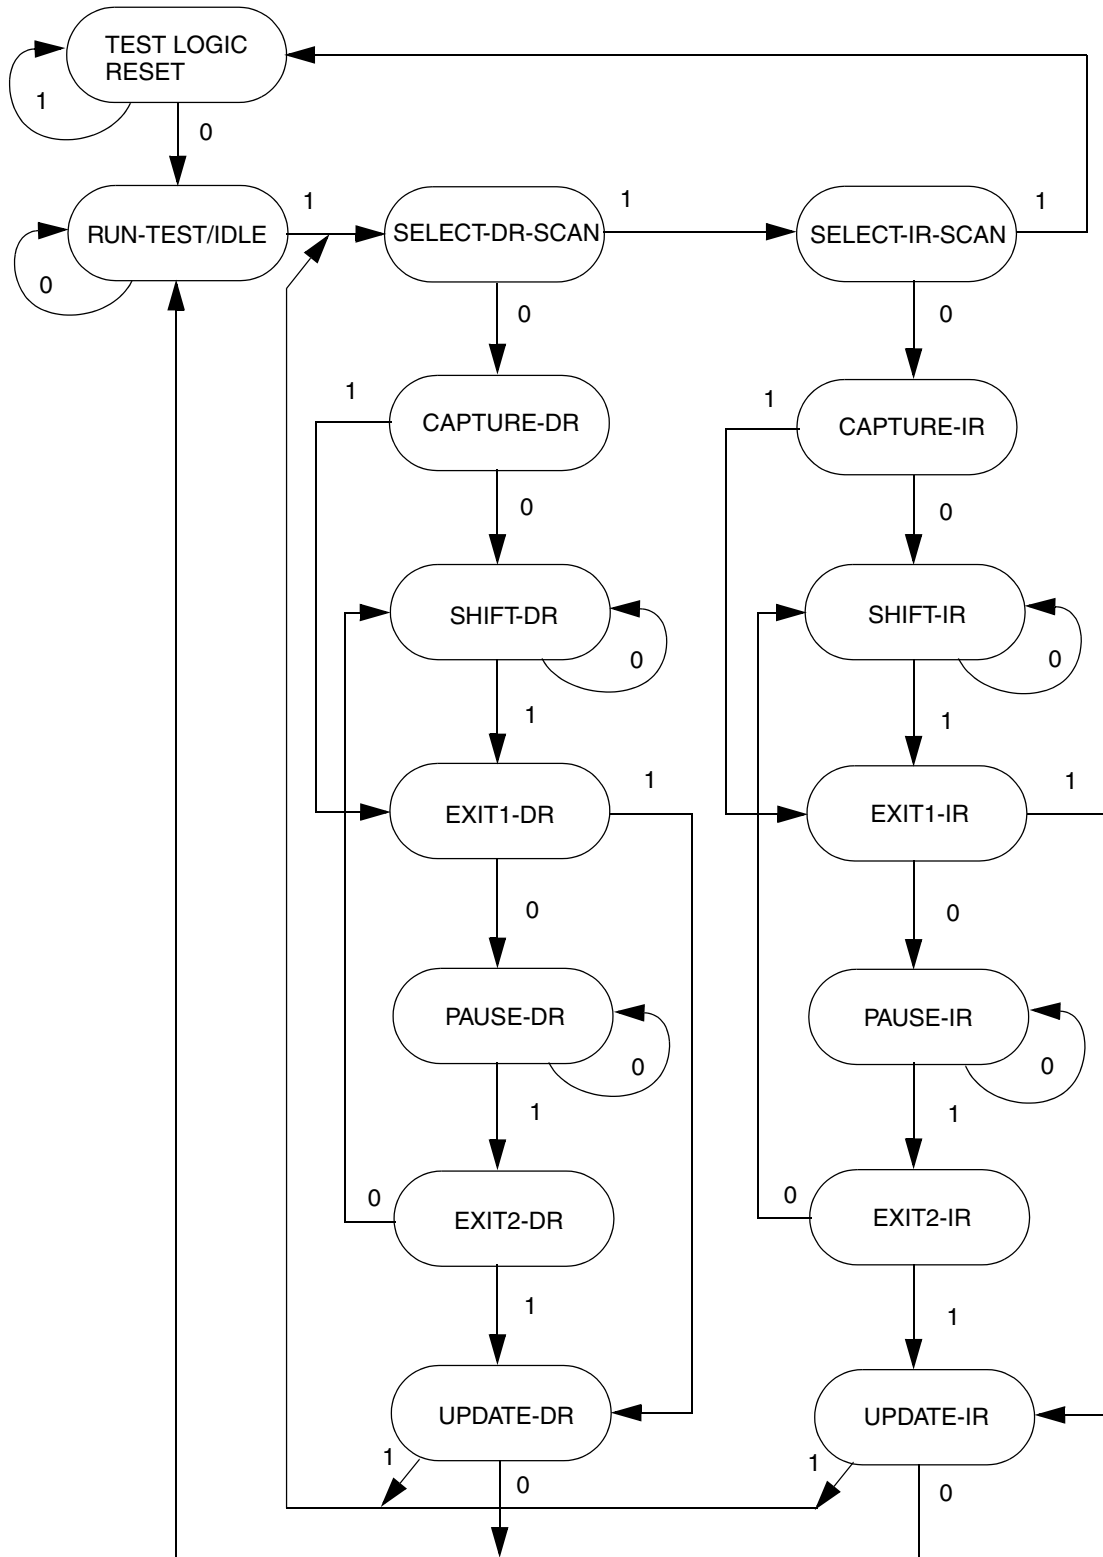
TEST LOGIC RESET

1

0

RUN-TEST/IDLE

0

1

SELECT-DR-SCAN

1

SELECT-IR-SCAN

1

0

0

1

CAPTURE-DR

1

CAPTURE-IR

0

0

SHIFT-DR

0

SHIFT-IR

0

1

1

EXIT1-DR

1

EXIT1-IR

1

0

0

PAUSE-DR

0

PAUSE-IR

0

1

1

0

EXIT2-DR

0

EXIT2-IR

1

1

UPDATE-DR

UPDATE-IR

1

0

1

0